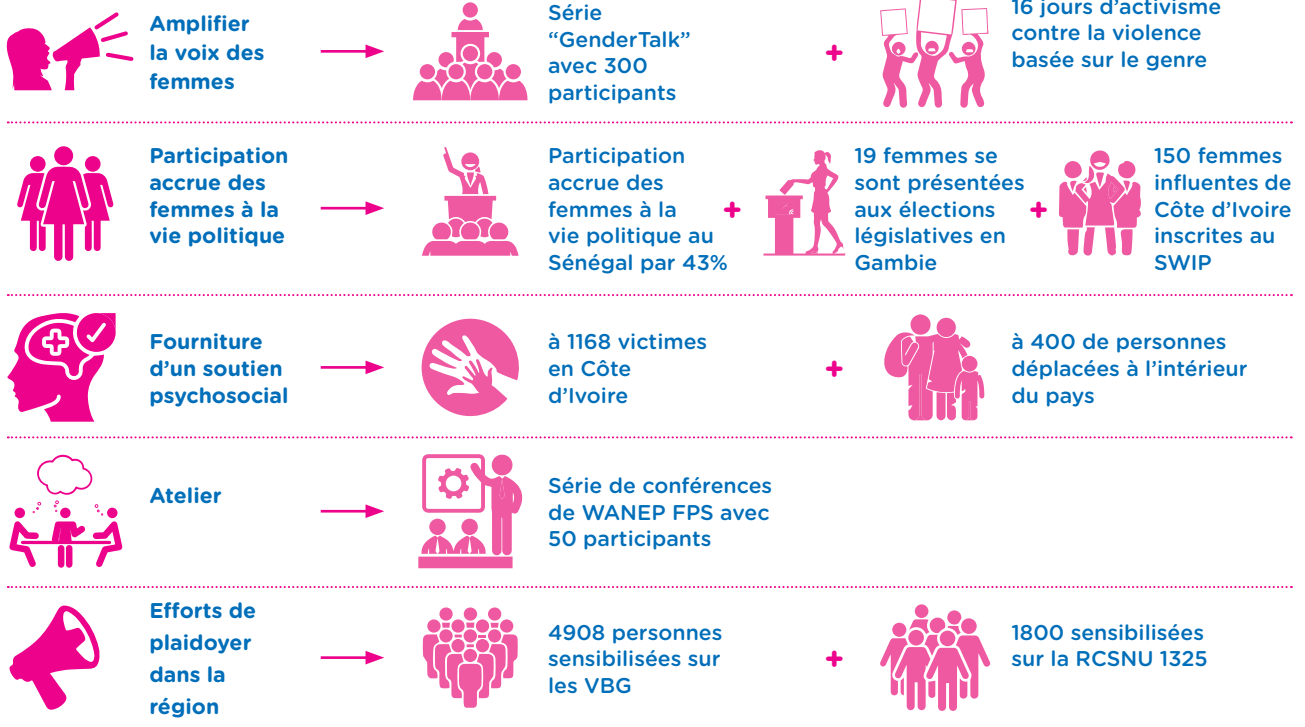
Amplifier la voix des femmes

Série “GenderTalk” avec 300 participants

+

16 jours d’activisme contre la violence basée sur le genre

Participation accrue des femmes à la vie politique

Participation accrue des femmes à la vie politique au Sénégal par 43%

+

19 femmes se sont présentées aux élections législatives en Gambie

+

150 femmes influentes de Côte d’Ivoire inscrites au SWIP

Fourniture d’un soutien psychosocial

à 1168 victimes en Côte d’Ivoire

+

à 400 de personnes déplacées à l’intérieur du pays

Atelier

Série de conférences de WANEP FPS avec 50 participants

Efforts de plaidoyer dans la région

4908 personnes sensibilisées sur les VBG

+

1800 sensibilisées sur la RCSNU 1325